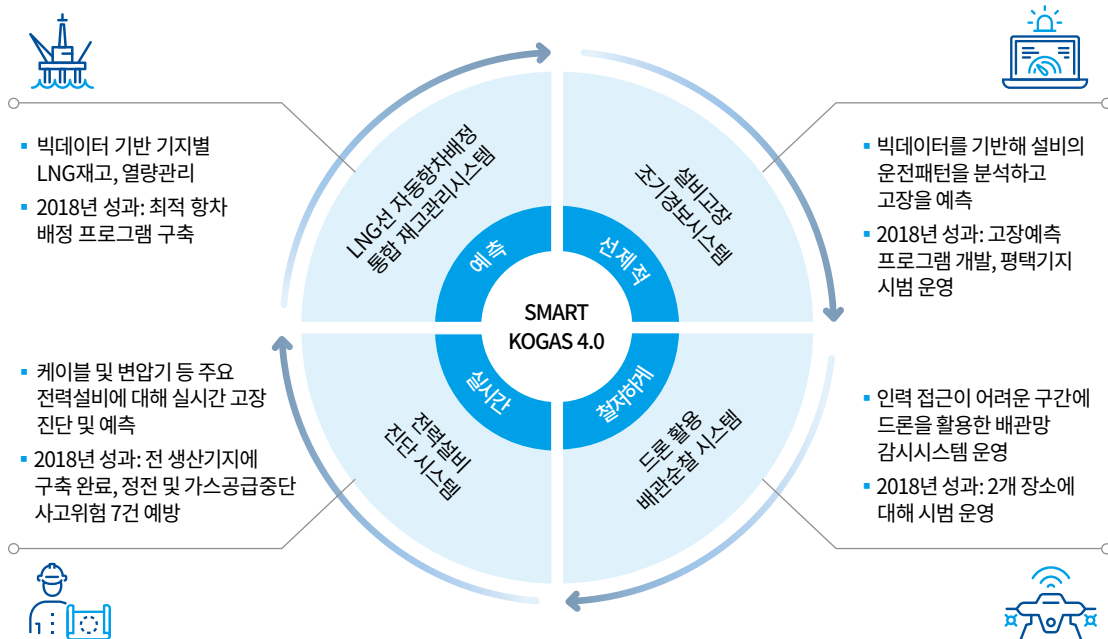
▪ 빅데이터 기반 기지별 LNG재고, 열량관리

▪ 2018년 성과: 최적 항차 배정 프로그램 구축

▪ 케이블 및 변압기 등 주요 전력설비에 대해 실시간 고장 진단 및 예측

▪ 2018년 성과: 전 생산기지에 구축 완료, 정전 및 가스공급중단 사고위험 7건 예방

LNG선 자동항차배정 통합 재고관리시스템

설비고장 조기경보시스템

전력설비 진단 시스템

드론 활용 배관순찰 시스템

예측

선제적

실시간

철저하게

SMART KOGAS 4.0

▪ 빅데이터를 기반해 설비의 운전패턴을 분석하고 고장을 예측

▪ 2018년 성과: 고장예측 프로그램 개발, 평택기지 시범 운영

▪ 인력 접근이 어려운 구간에 드론을 활용한 배관망 감시시스템 운영

▪ 2018년 성과: 2개 장소에 대해 시범 운영